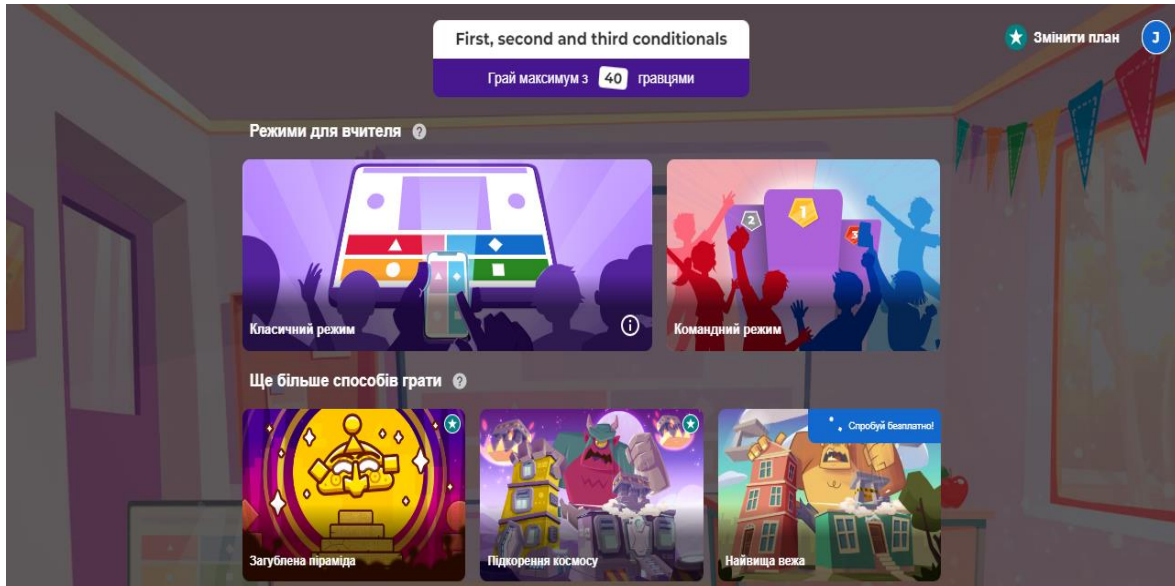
First, second and third conditionals

Грай максимум з 40 гравцями

Змінити план

J

Режими для вчителя

Класичний режим

Командний режим

1

2

3

Ще більше способів грати

Загублена піраміда

Підкорення космосу

Спробуй безплатно!

Найвища вежа